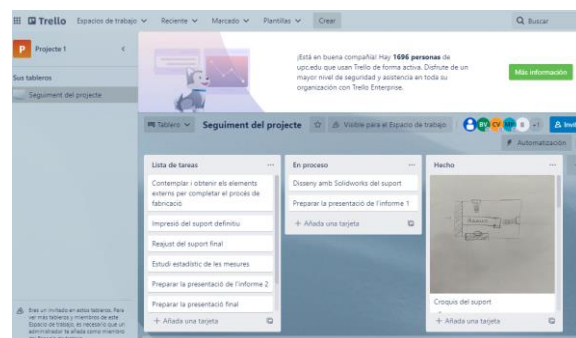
Trello Espacios de trabajo Reciente Marcado Plantillas Crear

Buscar

P Projecte 1

Sus tableros

Seguiment del projecte

¡Está en buena compañía! Hay 1696 personas de upc.edu que usan Trello de forma activa. Disfrute de un mayor nivel de seguridad y asistencia en toda su organización con Trello Enterprise.

Más información

Tablero Seguiment del projecte Visible para el Espacio de trabajo BV CV MP B +1 Invi

Automatización

Lista de tareas

Contemplar i obtenir els elements externs per completar el procés de fabricació

Impressió del suport definitiu

Reajust del suport final

Estudi estadístic de les mesures

Preparar la presentació de l'informe 2

Preparar la presentació final

+ Añada una tarjeta

En proceso

Disseny amb Solidworks del suport

Preparar la presentació de l'informe 1

+ Añada una tarjeta

Hecho

Croquis del suport

+ Añada una tarjeta

Eres un invitado en estos tableros. Para ver más tableros y miembros de este Espacio de trabajo, es necesario que un administrador te añada como miembro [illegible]